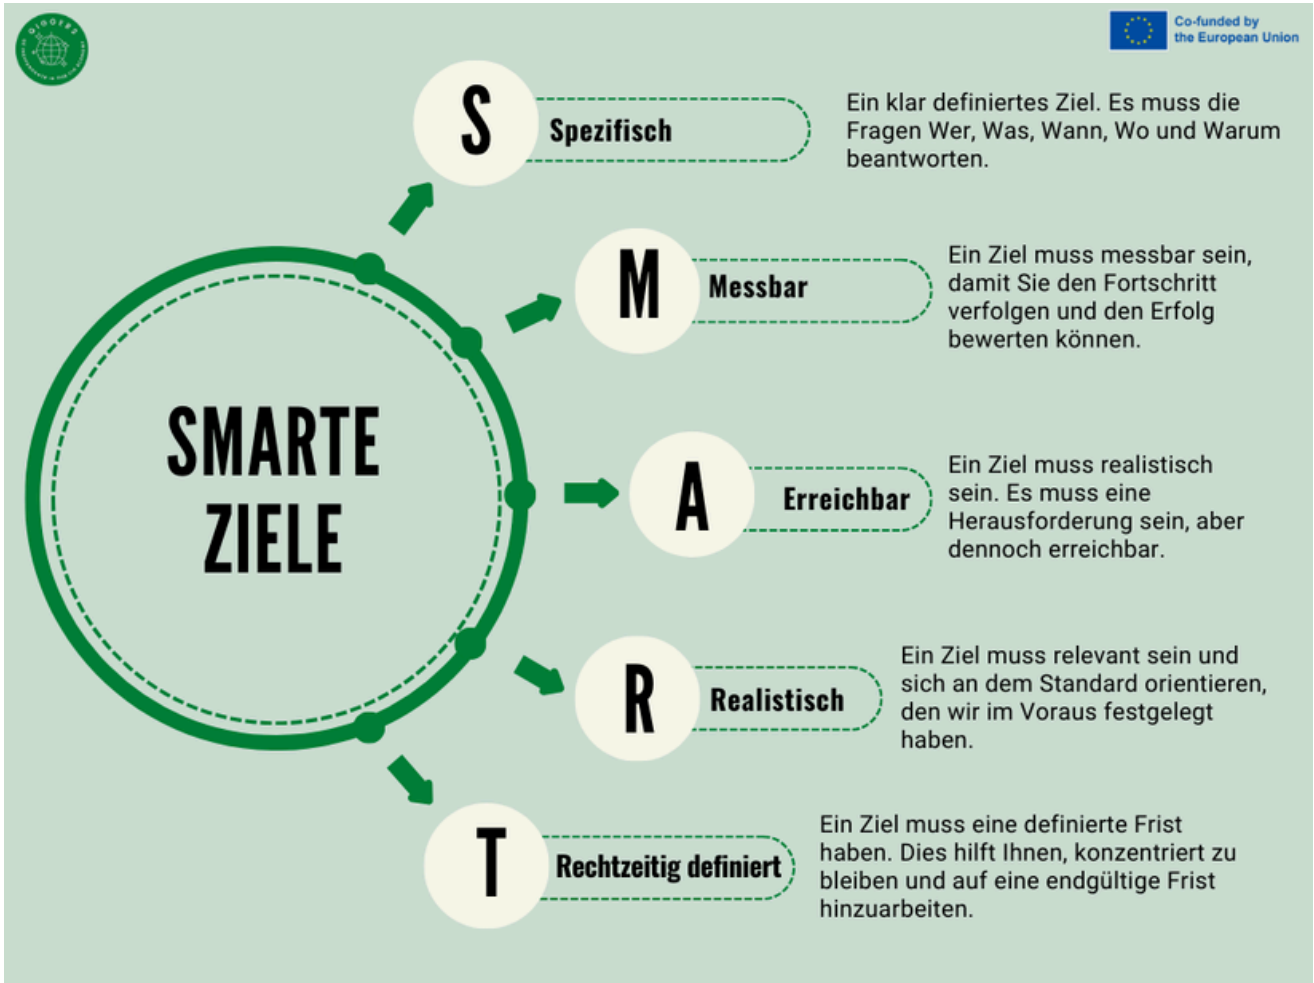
Co-funded by the European Union

SMARTE ZIELE

S Spezifisch

Ein klar definiertes Ziel. Es muss die Fragen Wer, Was, Wann, Wo und Warum beantworten.

M Messbar

Ein Ziel muss messbar sein, damit Sie den Fortschritt verfolgen und den Erfolg bewerten können.

A Erreichbar

Ein Ziel muss realistisch sein. Es muss eine Herausforderung sein, aber dennoch erreichbar.

R Realistisch

Ein Ziel muss relevant sein und sich an dem Standard orientieren, den wir im Voraus festgelegt haben.

T Rechtzeitig definiert

Ein Ziel muss eine definierte Frist haben. Dies hilft Ihnen, konzentriert zu bleiben und auf eine endgültige Frist hinzuarbeiten.